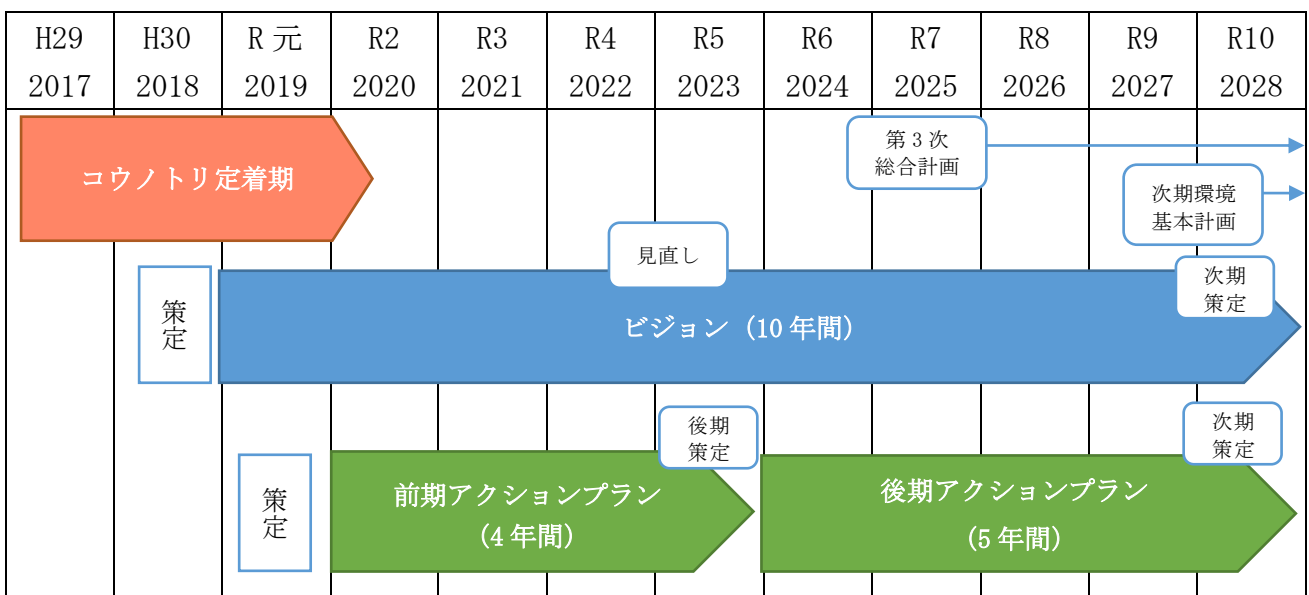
| H29 2017 | H30 2018 | R 元 2019 | R2 2020 | R3 2021 | R4 2022 | R5 2023 | R6 2024 | R7 2025 | R8 2026 | R9 2027 | R10 2028 |
|---|---|---|---|---|---|---|---|---|---|---|---|

コウノトリ定着期

第３次
総合計画

次期環境
基本計画

見直し

策定

ビジョン（10 年間）

次期
策定

後期
策定

次期
策定

策定

前期アクションプラン
（4 年間）

後期アクションプラン
（5 年間）